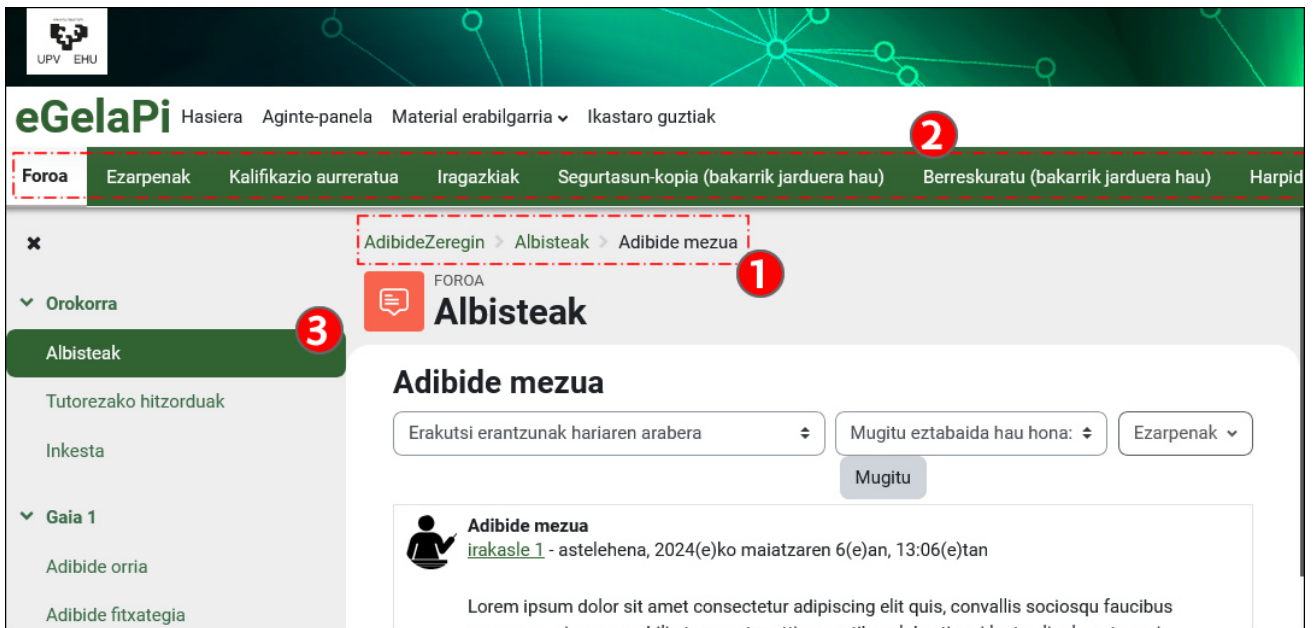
UPV EHU

eGelaPi Hasiera Aginte-panela Material erabilgarria Ikastaro guztiak

2

Foroa Ezarpenak Kalifikazio aurreratua Iragazkiak Segurtasun-kopia (bakarrik jarduera hau) Berreskuratu (bakarrik jarduera hau) Harpid

AdibideZeregin > Albisteak > Adibide mezua

1

FOROA
Albisteak

Orokorra

3

Albisteak

Tutorezako hitzorduak

Inkesta

Gaia 1

Adibide orria

Adibide fitxategia

Adibide mezua

Erakutsi erantzunak hariaren arabera

Mugitu eztabaida hau hona:

Ezarpenak

Mugitu

Adibide mezua
irakasle 1 - astelehena, 2024(e)ko maiatzaren 6(e)an, 13:06(e)tan

Lorem ipsum dolor sit amet consectetur adipiscing elit quis, convallis sociosqu faucibus